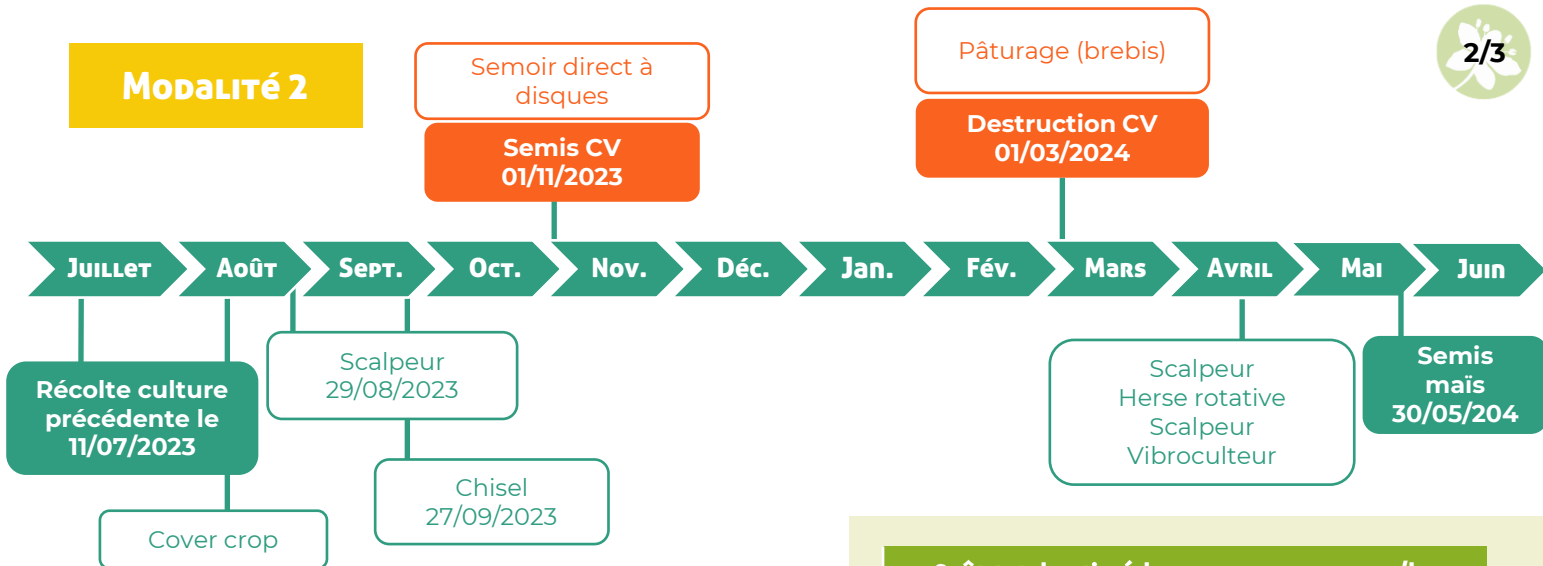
Modalité 2

Semoir direct à disques

Semis CV 01/11/2023

Pâturage (brebis)

Destruction CV 01/03/2024

2/3

Juillet
Août
Sept.
Oct.
Nov.
Déc.
Jan.
Fév.
Mars
Avril
Mai
Juin

Récolte culture précédente le 11/07/2023

Cover crop

Scalpeur 29/08/2023

Chisel 27/09/2023

Scalpeur
Herse rotative
Scalpeur
Vibroculteur

Semis maïs 30/05/204

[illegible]